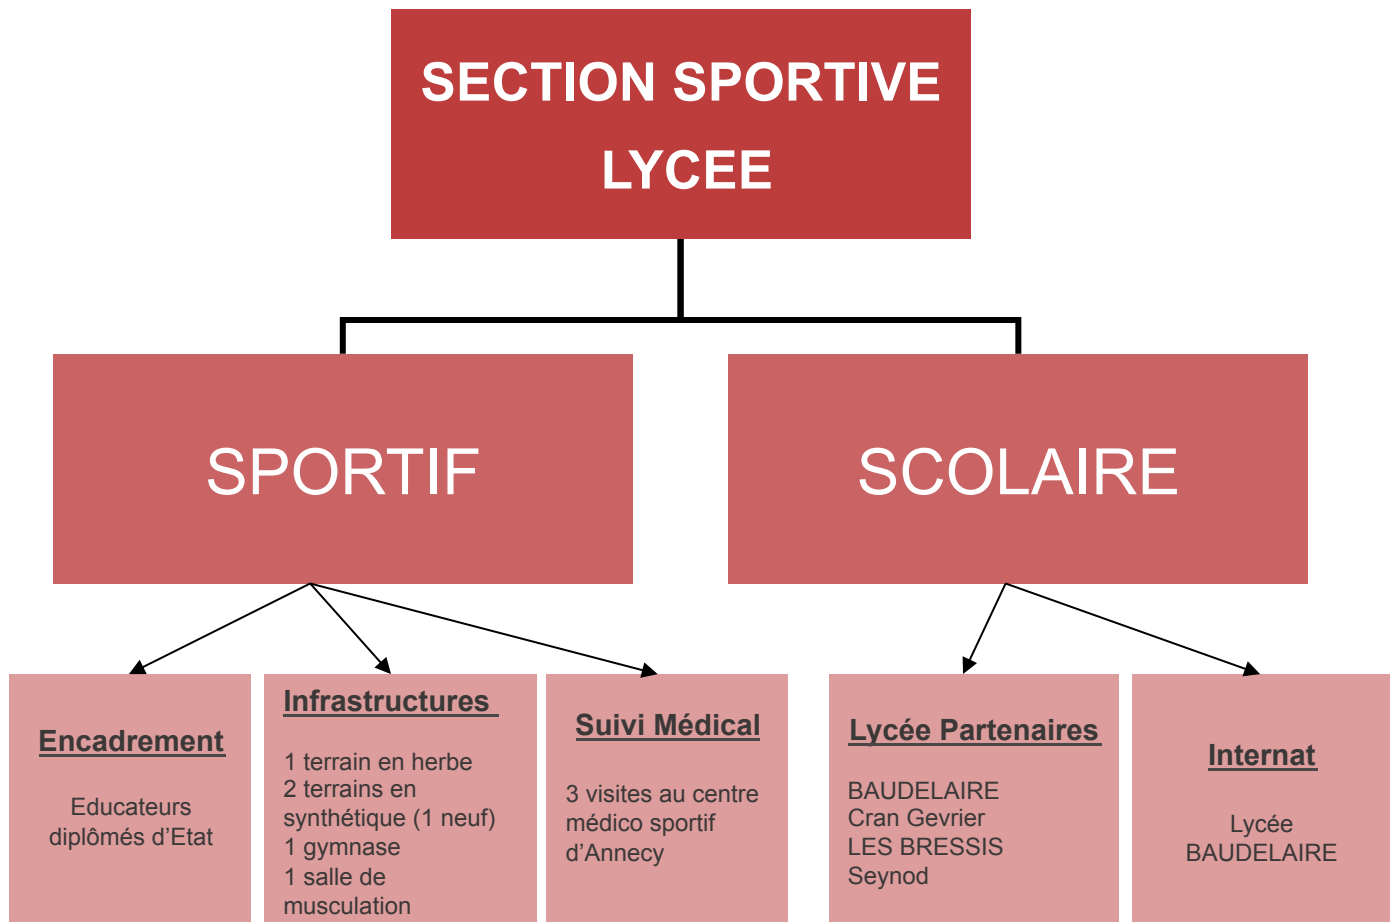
SECTION SPORTIVE LYCEE

SPORTIF

SCOLAIRE

Encadrement

Educateurs diplômés d'Etat

Infrastructures

1 terrain en herbe
2 terrains en synthétique (1 neuf)
1 gymnase
1 salle de musculation

Suivi Médical

3 visites au centre médico sportif d'Annecy

Lycée Partenaires

BAUDELAIRE
Cran Gevrier
LES BRESSIS
Seynod

Internat

Lycée BAUDELAIRE